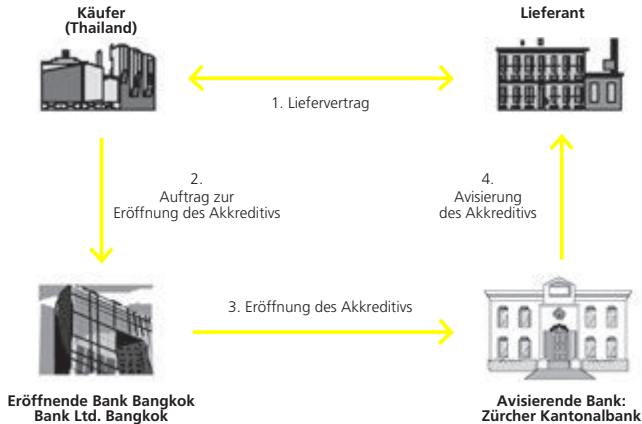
Käufer
(Thailand)

Lieferant

1. Liefervertrag

2.
Auftrag zur
Eröffnung des Akkreditivs

4.
Avisierung
des Akkreditivs

3. Eröffnung des Akkreditivs

Eröffnende Bank Bangkok
Bank Ltd. Bangkok

Avisierende Bank:
Zürcher Kantonalbank